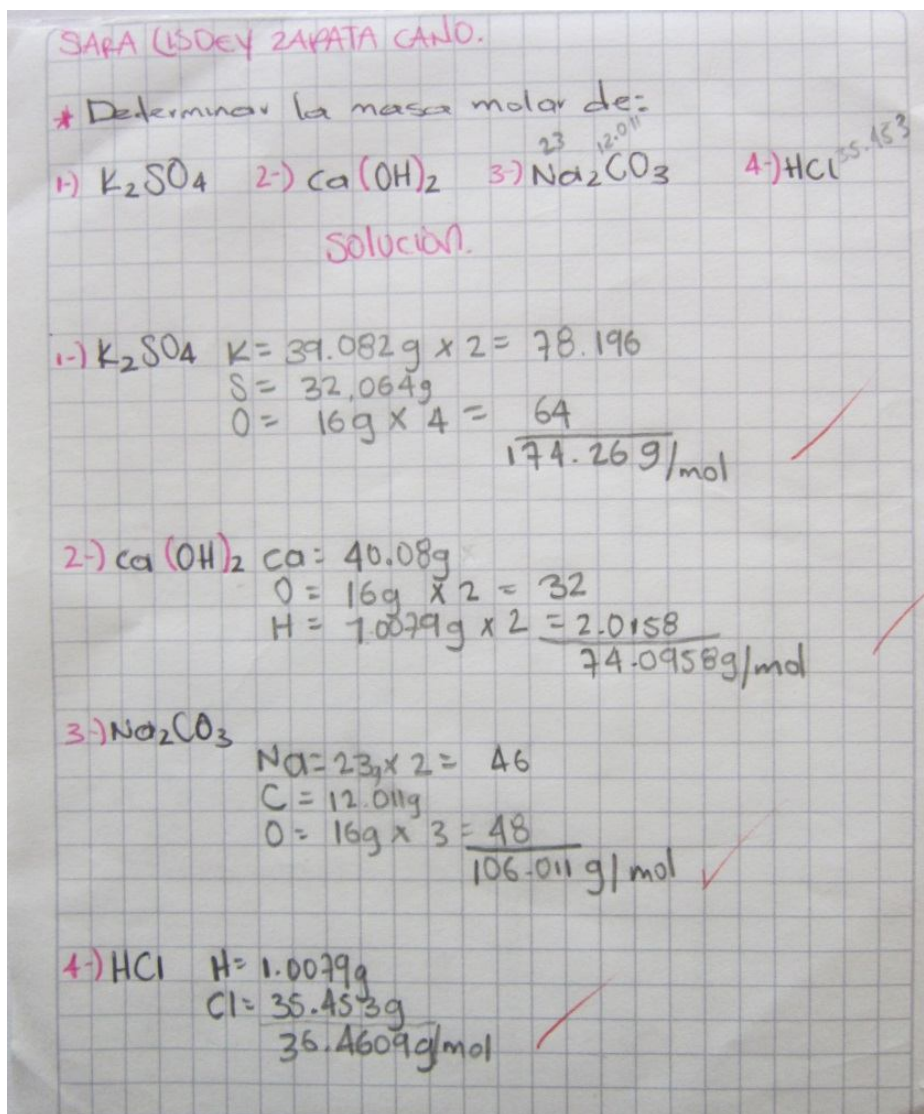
SARA LISDEY ZAPATA CANO.

* Determinar la masa molar de:

1-) $K_2SO_4$ 2-) $Ca(OH)_2$ 3-) $Na_2CO_3$ 23 12.011 4-) $HCl$ 35.453

Solución.

1-) $K_2SO_4$ K = 39.082g x 2 = 78.196
S = 32.064g
O = 16g x 4 = 64
174.26 g/mol

2-) $Ca(OH)_2$ Ca: 40.08g
O = 16g x 2 = 32
H = 1.0079g x 2 = 2.0158
74.0958g/mol

3-) $Na_2CO_3$
Na = 23 x 2 = 46
C = 12.011g
O = 16g x 3 = 48
106.011 g/mol

4-) HCl H = 1.0079g
Cl = 35.453g
36.4609g/mol